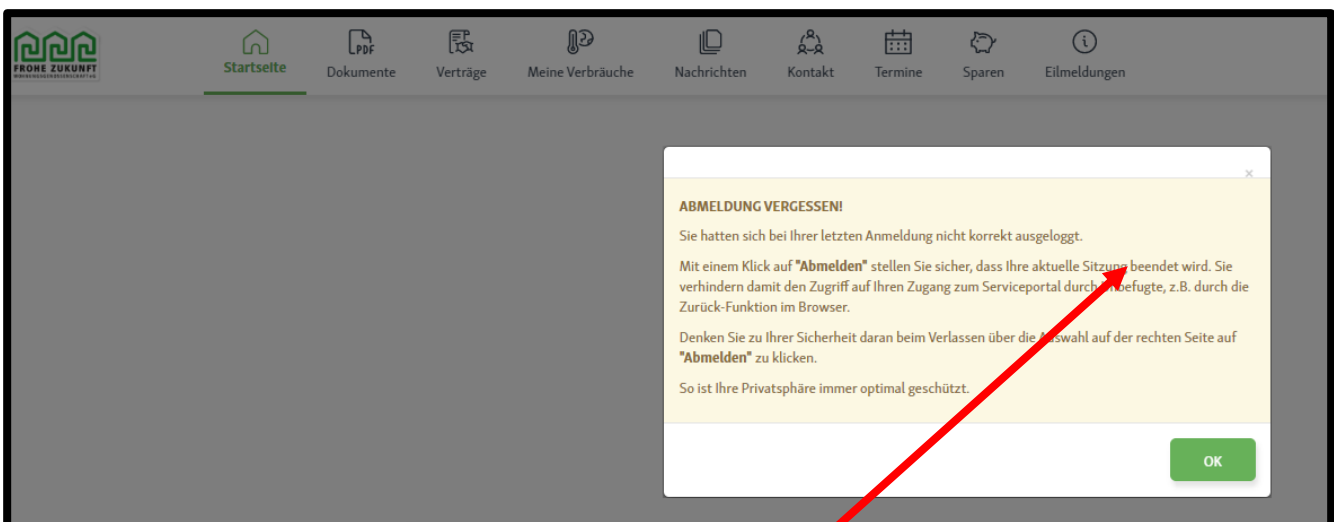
FROHE ZUKUNFT
WOHNUNGSGENOSSENSCHAFT eG

Startseite
PDF
Dokumente
Verträge
Meine Verbräuche
Nachrichten
Kontakt
Termine
Sparen
Eilmeldungen

×

ABMELDUNG VERGESSEN!

Sie hatten sich bei Ihrer letzten Anmeldung nicht korrekt ausgeloggt.

Mit einem Klick auf "Abmelden" stellen Sie sicher, dass Ihre aktuelle Sitzung beendet wird. Sie verhindern damit den Zugriff auf Ihren Zugang zum Serviceportal durch Unbefugte, z.B. durch die Zurück-Funktion im Browser.

Denken Sie zu Ihrer Sicherheit daran beim Verlassen über die Auswahl auf der rechten Seite auf "Abmelden" zu klicken.

So ist Ihre Privatsphäre immer optimal geschützt.

OK